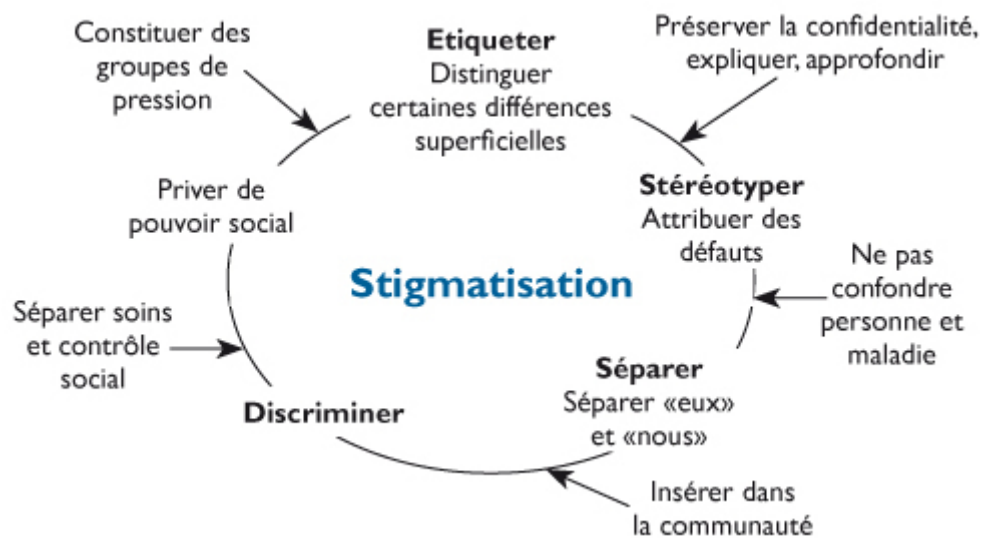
Constituer des groupes de pression

Etiqueter
Distinguer certaines différences superficielles

Préserver la confidentialité, expliquer, approfondir

Stéréotyper
Attribuer des défauts

Ne pas confondre personne et maladie

Priver de pouvoir social

Stigmatisation

Séparer soins et contrôle social

Séparer
Séparer «eux» et «nous»

Discriminer

Insérer dans la communauté